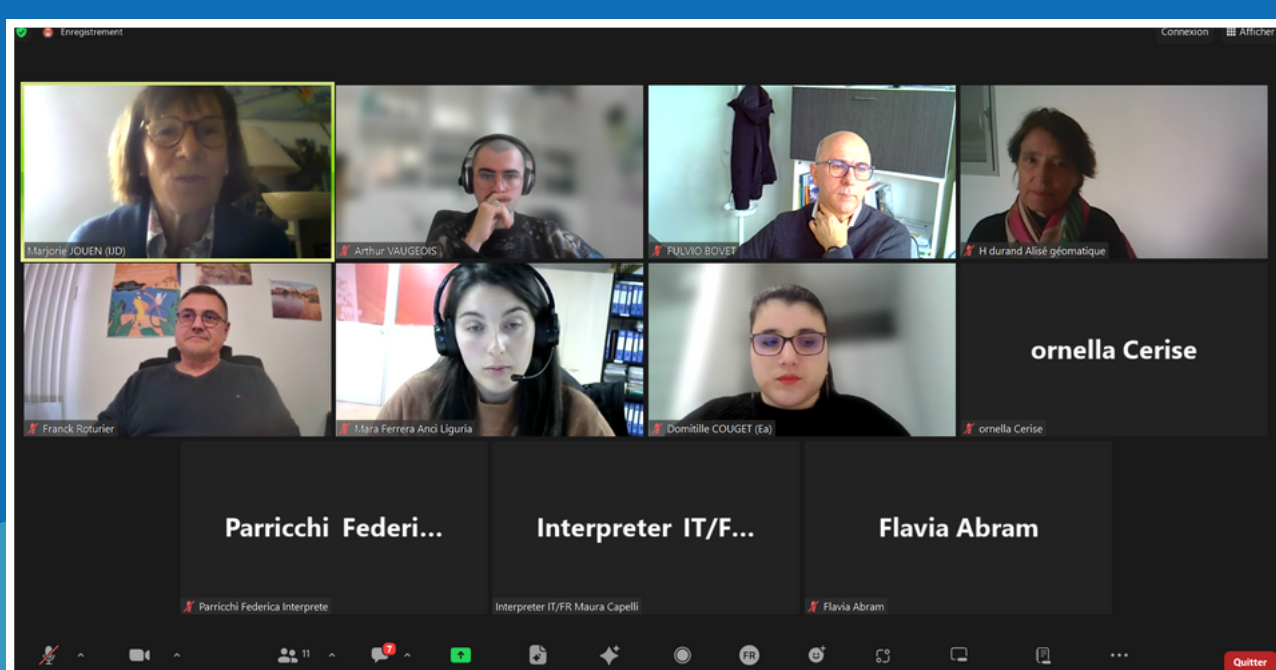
Enregistrement

Connexion

Afficher

Marjorie JOUEN (IJD)

Arthur VAUGEOIS

FULVIO BOVET

H durand Alisé géomatique

Franck Roturier

Mara Ferrera Anci Liguria

Domitille COUGET (Ea)

ornella Cerise

ornella Cerise

Parricchi Federi...

Parricchi Federica Interprete

Interpreter IT/F...

Interpreter IT/FR Maura Capelli

Flavia Abram

Flavia Abram

11

7

FR

Quitter